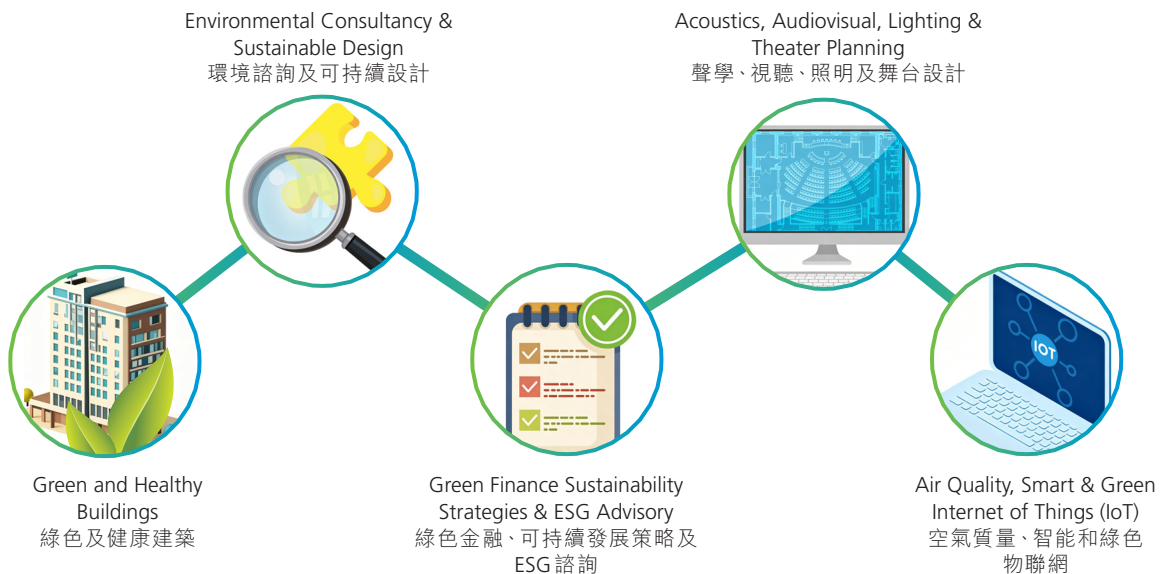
Environmental Consultancy & Sustainable Design
環境諮詢及可持續設計

Acoustics, Audiovisual, Lighting & Theater Planning
聲學、視聽、照明及舞台設計

IOT

Green and Healthy Buildings
綠色及健康建築

Green Finance Sustainability Strategies & ESG Advisory
綠色金融、可持續發展策略及 ESG 諮詢

Air Quality, Smart & Green Internet of Things (IoT)
空氣質量、智能和綠色物聯網